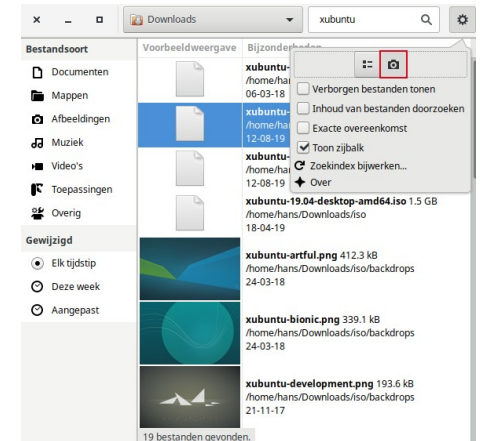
× _ □ Downloads xubuntu

Bestandssoort
Documenten
Mappen
Afbeeldingen
Muziek
Video's
Toepassingen
Overig
Gewijzigd
Elk tijdstip
Deze week
Aangepast

Voorbeeldweergave Bijzonderheden

xubuntu-
/home/ha
06-03-18

xubuntu-
/home/ha
12-08-19

xubuntu-
/home/ha
12-08-19

xubuntu-19.04-desktop-amd64.iso 1.5 GB
/home/hans/Downloads/iso
18-04-19

xubuntu-artful.png 412.3 kB
/home/hans/Downloads/iso/backdrops
24-03-18

xubuntu-bionic.png 339.1 kB
/home/hans/Downloads/iso/backdrops
24-03-18

xubuntu-development.png 193.6 kB
/home/hans/Downloads/iso/backdrops
21-11-17

19 bestanden gevonden.

Verborgen bestanden tonen
Inhoud van bestanden doorzoeken
Exacte overeenkomst
Toon zijbalk
Zoekindex bijwerken...
Over